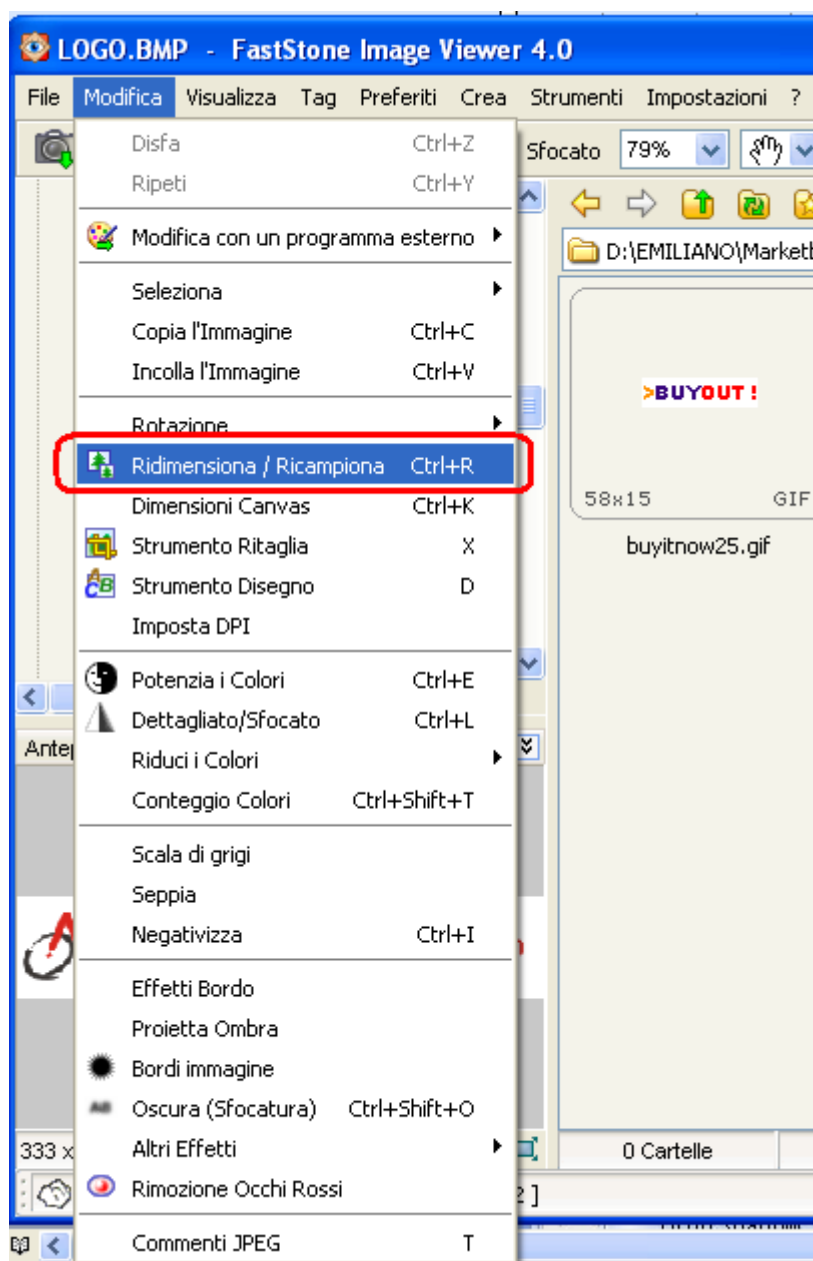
LOGO.BMP - FastStone Image Viewer 4.0

File Modifica Visualizza Tag Preferiti Crea Strumenti Impostazioni ?

Sfocato 79%

D:\EMILIANO\Marketb

>BUYOUT !

58x15 GIF

buyitnow25.gif

Disfa Ctrl+Z
Ripeti Ctrl+Y

Modifica con un programma esterno

Seleziona
Copia l'Immagine Ctrl+C
Incolla l'Immagine Ctrl+V

Rotazione
Ridimensiona / Ricampiona Ctrl+R
Dimensioni Canvas Ctrl+K
Strumento Ritaglia X
Strumento Disegno D
Imposta DPI

Potenzia i Colori Ctrl+E
Dettagliato/Sfocato Ctrl+L
Riduci i Colori
Conteggio Colori Ctrl+Shift+T

Scala di grigi
Seppia
Negativizza Ctrl+I

Effetti Bordo
Proietta Ombra
Bordi immagine
Oscura (Sfocatura) Ctrl+Shift+O
Altri Effetti
Rimozione Occhi Rossi

Commenti JPEG T

Ante

333 x

0 Cartelle

2 ]